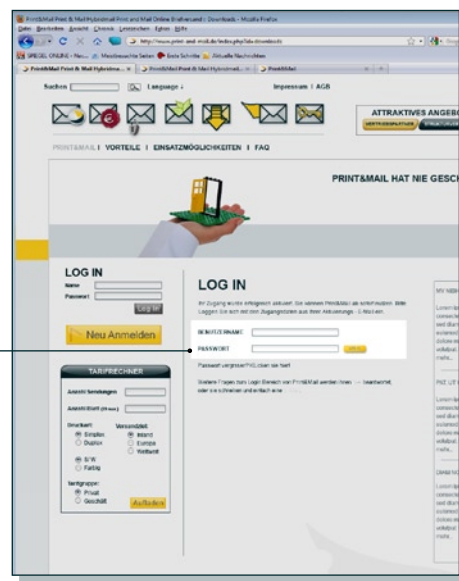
Print&Mail Print & Mail Hybridmail Print und Mail Online Briefversand :: Downloads - Mozilla Firefox
Datei Bearbeiten Ansicht Chronik Lesezeichen Extras Hilfe
http://www.print-and-mail.de/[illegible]
SPIEGEL ONLINE - Nac... Meistbesuchte Seiten Erste Schritte Aktuelle Nachrichten
Print&Mail Print & Mail Hybridma... | Print&Mail Print & Mail Hybridmail... | Print&Mail

Suchen | Language | Impressum | AGB

ATTRAKTIVES ANGEBO

PRINT&MAIL | VORTEILE | EINSATZMÖGLICHKEITEN | FAQ

PRINT&MAIL HAT NIE GESC

LOG IN
Name
Passwort
Log In

Neu Anmelden

TARIFRECHNER
Anzahl Sendungen
Anzahl Blatt (Format)
Druckart
Simplex
Duplex
Versandziel
Inland
Europa
Weltweit
S/W
Farbig
Tarifgruppe
Privat
Geschäft
Aufladen

LOG IN
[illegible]

BENUTZERNAME
PASSWORT

Passwort vergessen? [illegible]

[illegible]